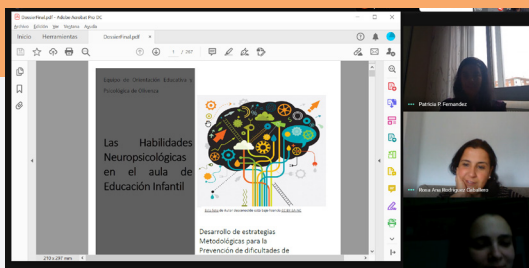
DossierFinal.pdf - Adobe Acrobat Pro DC
Archivo Edición Ver Ventana Ayuda
Inicio Herramientas DossierFinal.pdf
1 / 297

Equipo de Orientación Educativa y Psicológica de Olivenza

Las Habilidades Neuropsicológicas en el aula de Educación Infantil

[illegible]

Desarrollo de estrategias Metodológicas para la Prevención de dificultades de

210 x 297 mm

Patricia P. Fernandez
Rosa Ana Rodriguez Caballero